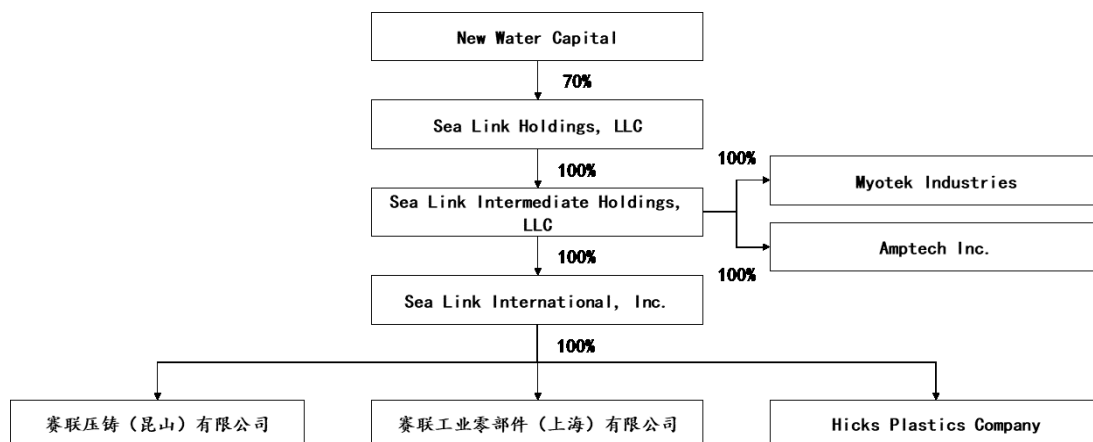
New Water Capital

70%

Sea Link Holdings, LLC

100%

100%

Myotek Industries

Sea Link Intermediate Holdings, LLC

Amptech Inc.

100%

100%

Sea Link International, Inc.

100%

赛联压铸（昆山）有限公司

赛联工业零部件（上海）有限公司

Hicks Plastics Company